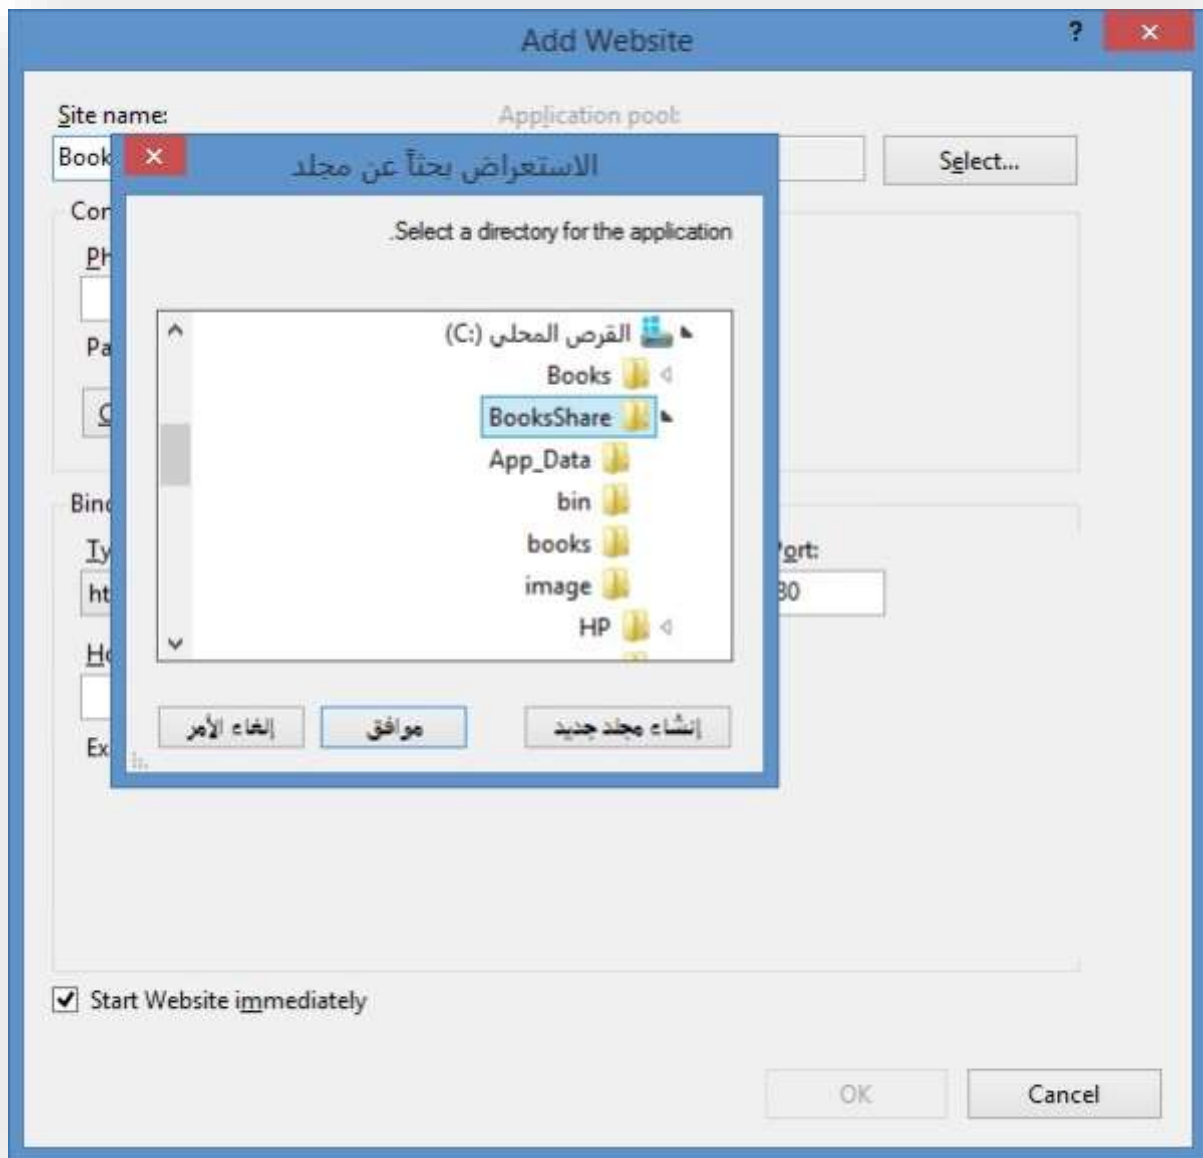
Add Website

?

×

Site name:

Application pool:

Book

Select...

Con

Ph

Pa

C

Bind

Ty

ht

Port:

80

Ho

Ex

×

الاستعراض بحثاً عن مجلد

.Select a directory for the application

القرص المحلي (C:)

Books

BooksShare

App_Data

bin

books

image

HP

إنشاء مجلد جديد

موافق

إلغاء الأمر

Start Website immediately

OK

Cancel